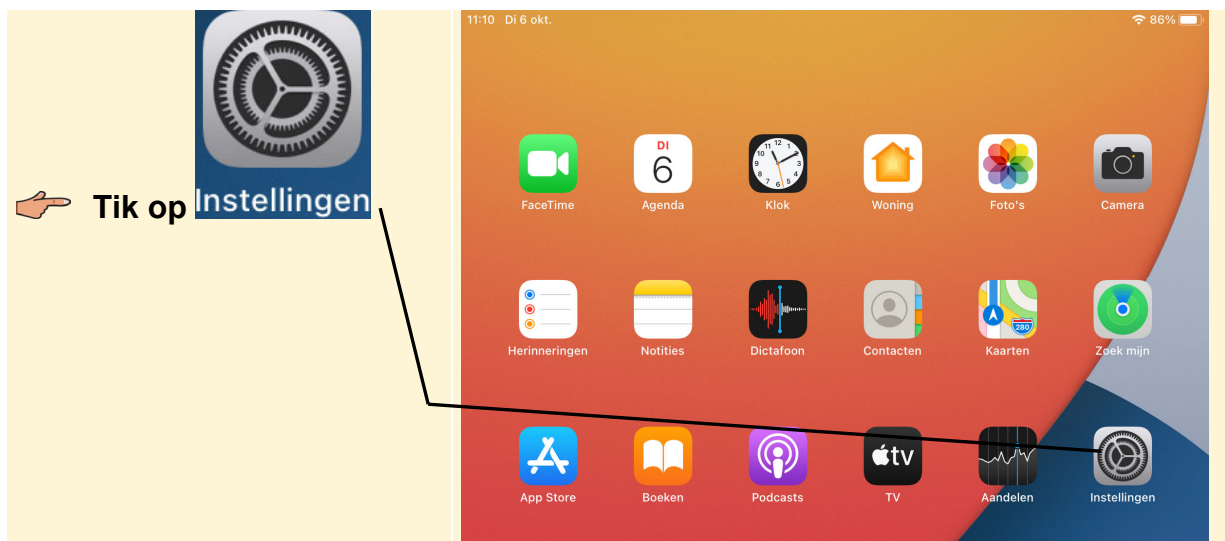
Tik op Instellingen

11:10 Di 6 okt.

86%

FaceTime

DI 6

Agenda

Klok

Woning

Foto's

Camera

Herinneringen

Notities

Dictafoon

Contacten

280

Kaarten

Zoek mijn

App Store

Boeken

Podcasts

tv

TV

Aandelen

Instellingen